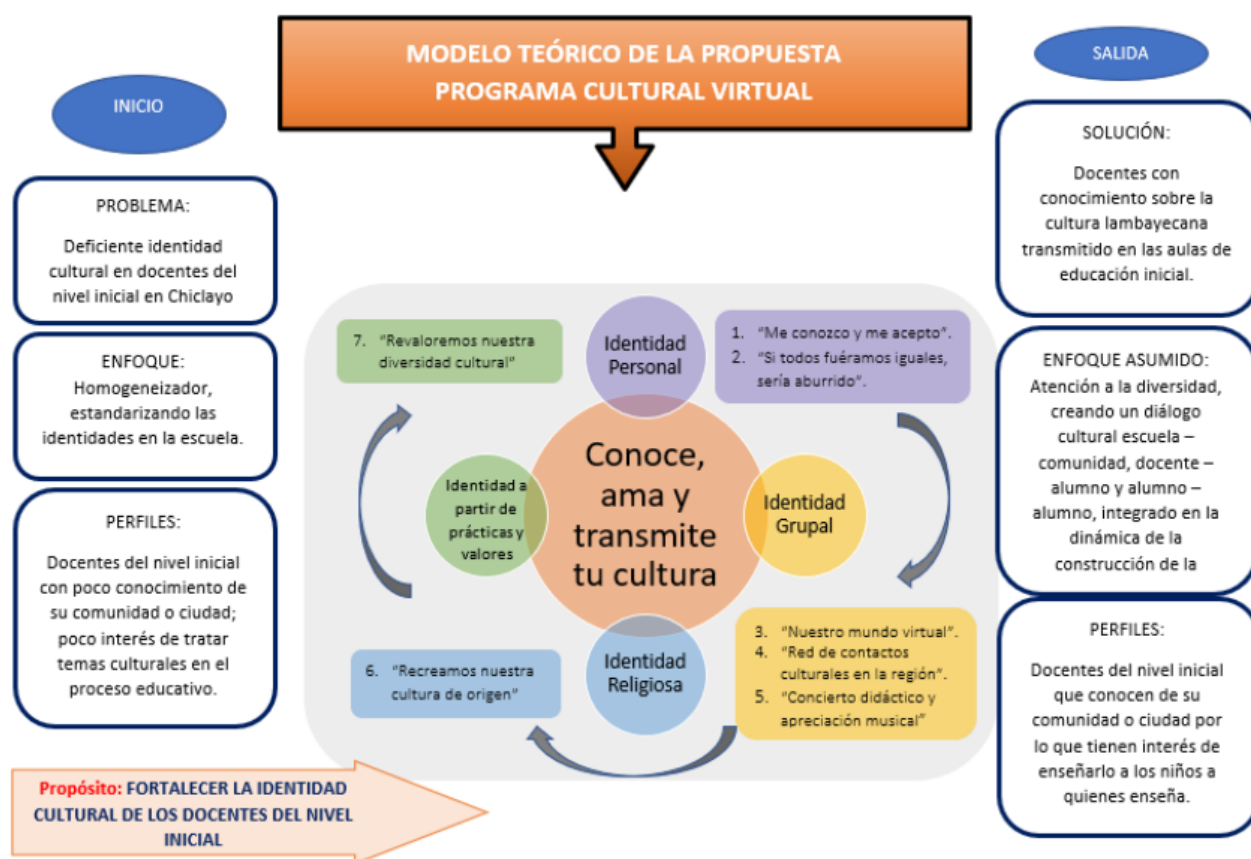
MODELO TEÓRICO DE LA PROPUESTA
PROGRAMA CULTURAL VIRTUAL

INICIO

PROBLEMA:

Deficiente identidad cultural en docentes del nivel inicial en Chiclayo

ENFOQUE:
Homogeneizador, estandarizando las identidades en la escuela.

PERFILES:

Docentes del nivel inicial con poco conocimiento de su comunidad o ciudad; poco interés de tratar temas culturales en el proceso educativo.

7. "Revaloremos nuestra diversidad cultural"

Identidad Personal

1. "Me conozco y me acepto".
2. "Si todos fuéramos iguales, sería aburrido".

Identidad a partir de prácticas y valores

Conoce, ama y transmite tu cultura

Identidad Grupal

3. "Nuestro mundo virtual".
4. "Red de contactos culturales en la región".
5. "Concierto didáctico y apreciación musical"

Identidad Religiosa

6. "Recreamos nuestra cultura de origen"

Propósito: FORTALECER LA IDENTIDAD CULTURAL DE LOS DOCENTES DEL NIVEL INICIAL

SALIDA

SOLUCIÓN:

Docentes con conocimiento sobre la cultura lambayecana transmitido en las aulas de educación inicial.

ENFOQUE ASUMIDO:
Atención a la diversidad, creando un diálogo cultural escuela – comunidad, docente – alumno y alumno – alumno, integrado en la dinámica de la construcción de la

PERFILES:

Docentes del nivel inicial que conocen de su comunidad o ciudad por lo que tienen interés de enseñarlo a los niños a quienes enseña.